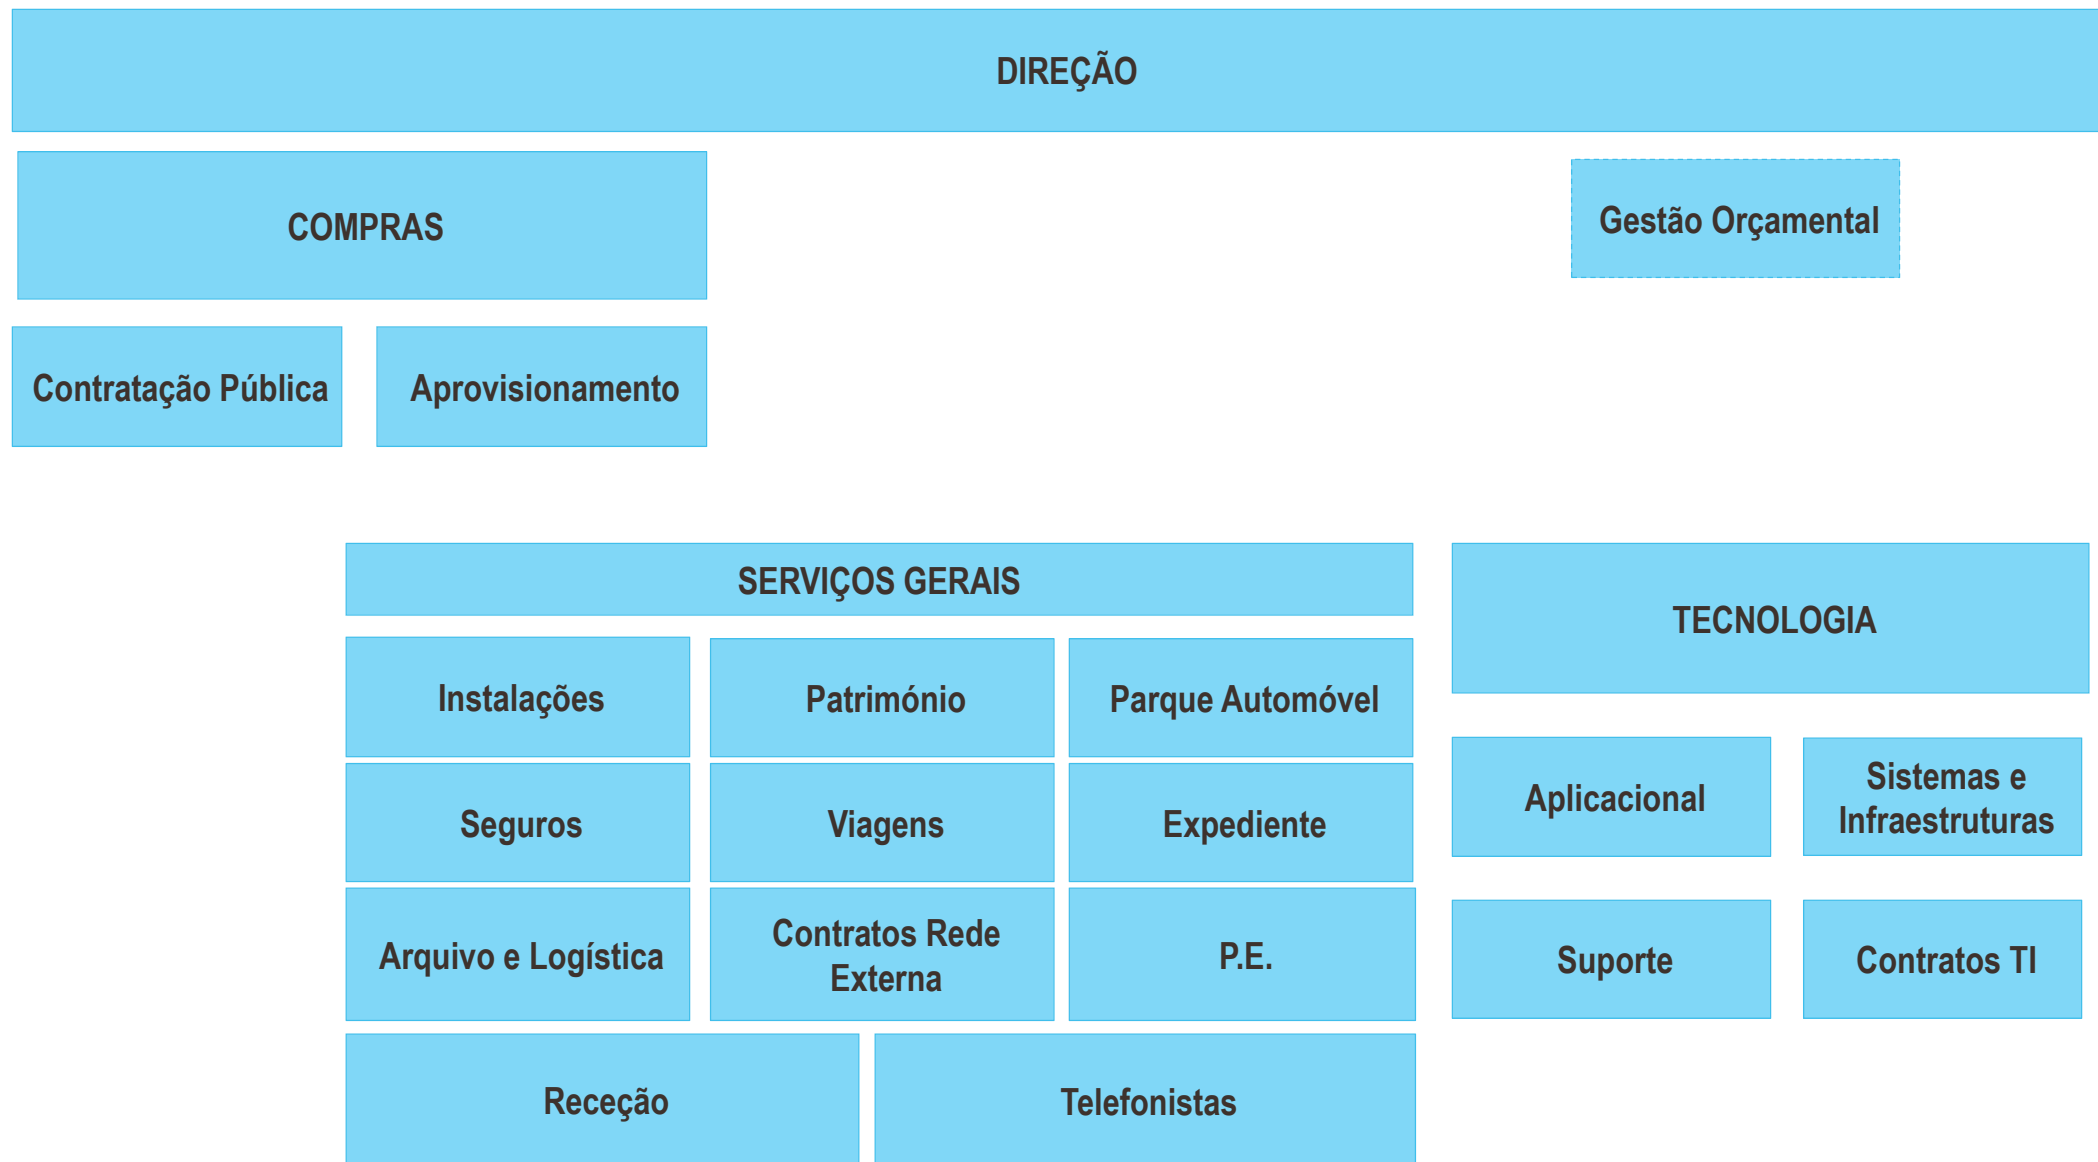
DIREÇÃO

COMPRAS

Gestão Orçamental

Contratação Pública

Aprovisionamento

SERVIÇOS GERAIS

Instalações

Património

Parque Automóvel

Seguros

Viagens

Expediente

Arquivo e Logística

Contratos Rede Externa

P.E.

Receção

Telefonistas

TECNOLOGIA

Aplicacional

Sistemas e Infraestruturas

Suporte

Contratos TI